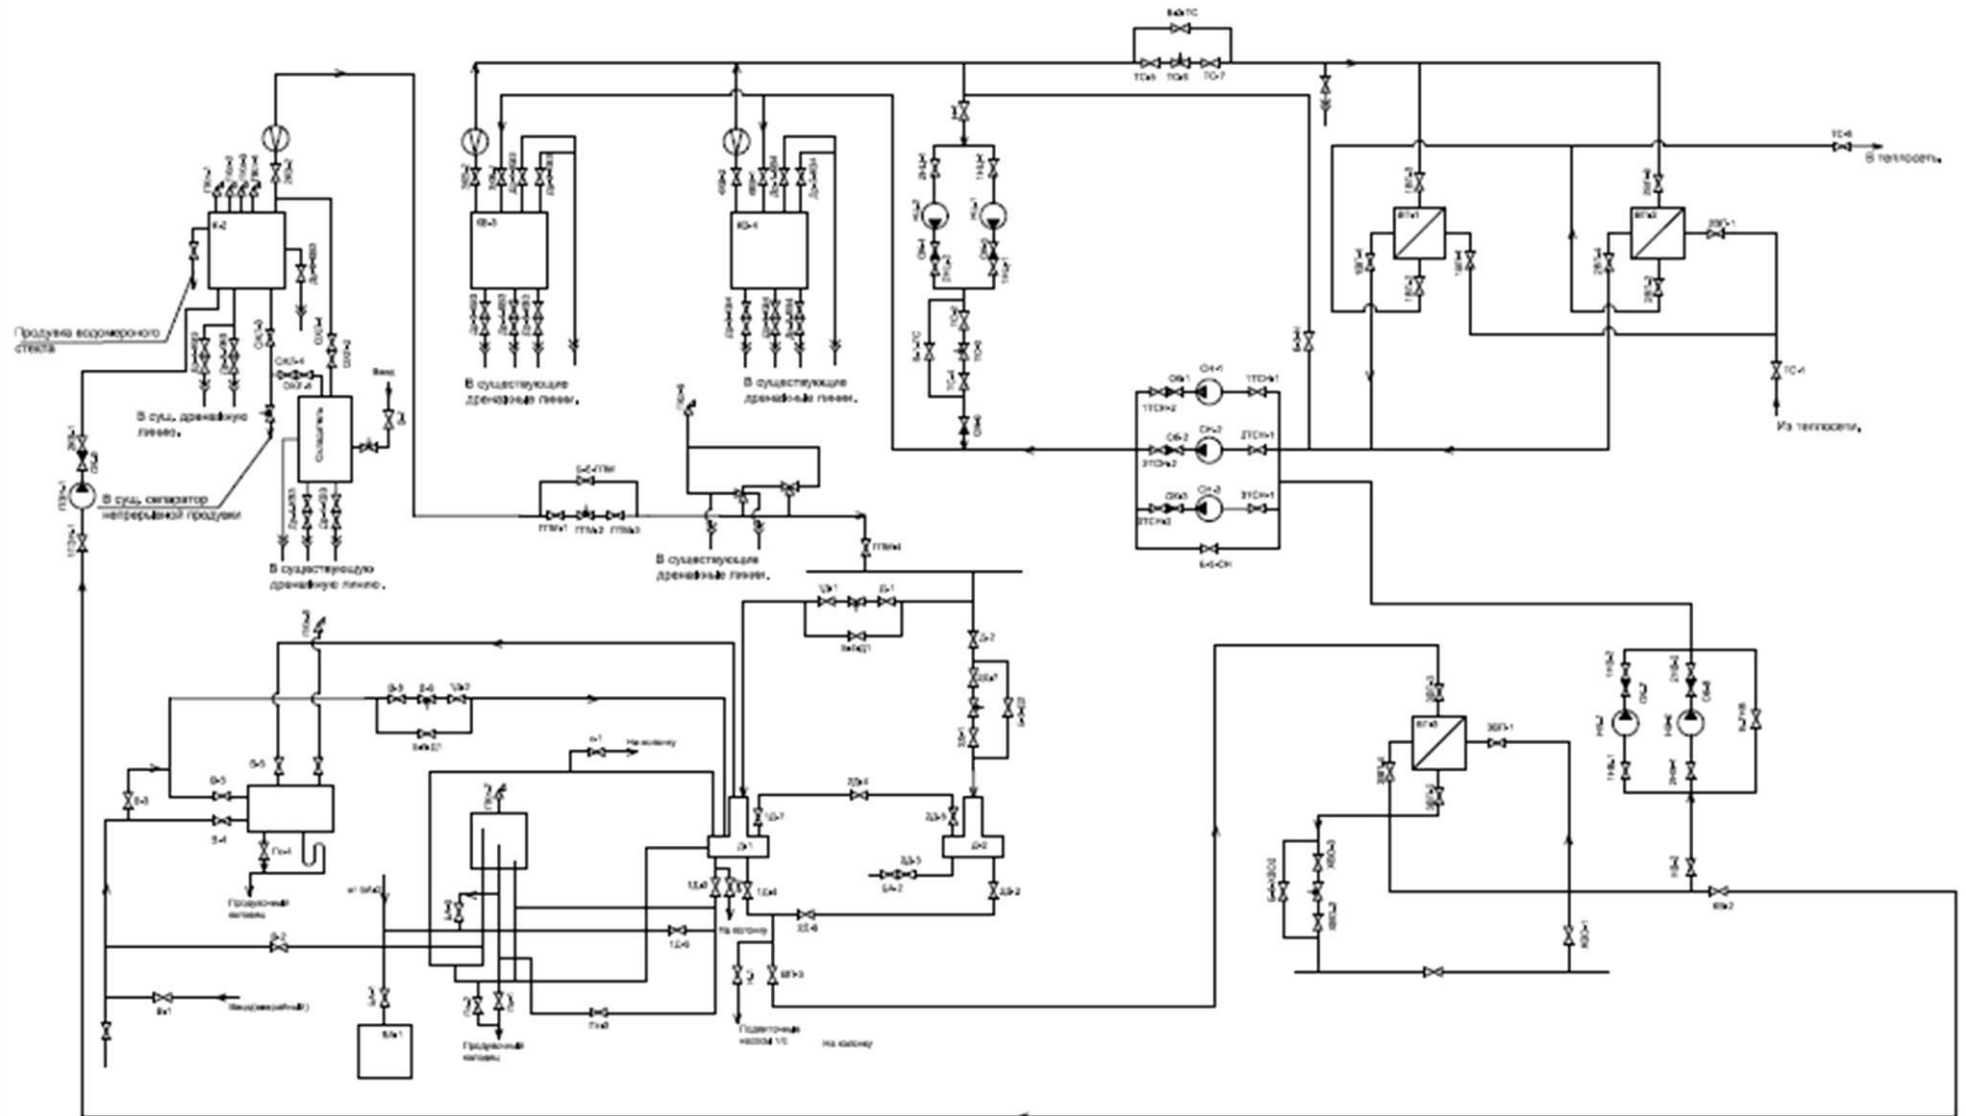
В теплосеть.

Из теплосети.

Продувка водомерного стекла

В сущ. дренажную линию.

В сущ. сепаратор непрерывной продувки

В существующую дренажную линию.

В существующие дренажные линии.

В существующие дренажные линии.

В существующие дренажные линии.

К-2

КВ-3

КВ-4

СН-1

СН-2

СН-3

ТС-6

ТС-1

Б/п-ТС

ТС-5

ТС-6

ТС-7

1ТСН-1

2ТСН-1

3ТСН-1

1ТСН-2

2ТСН-2

3ТСН-2

Б/п-СН

ППМ-1

ППМ-2

ППМ-3

ППМ-4

Б/п-ППМ

Вход

Охладитель

Д-1

Д-2

Б/п-Д1

ВПУ-1

Б/п-Д1

Б/п-Д2

Продувочные колодцы

Продувочные колодцы

На колонку

На колонку

На колонку

Подпиточные насосы ТС

Вход (аварийный)

Б/п-1

В-1

Д-2

Б/п-2